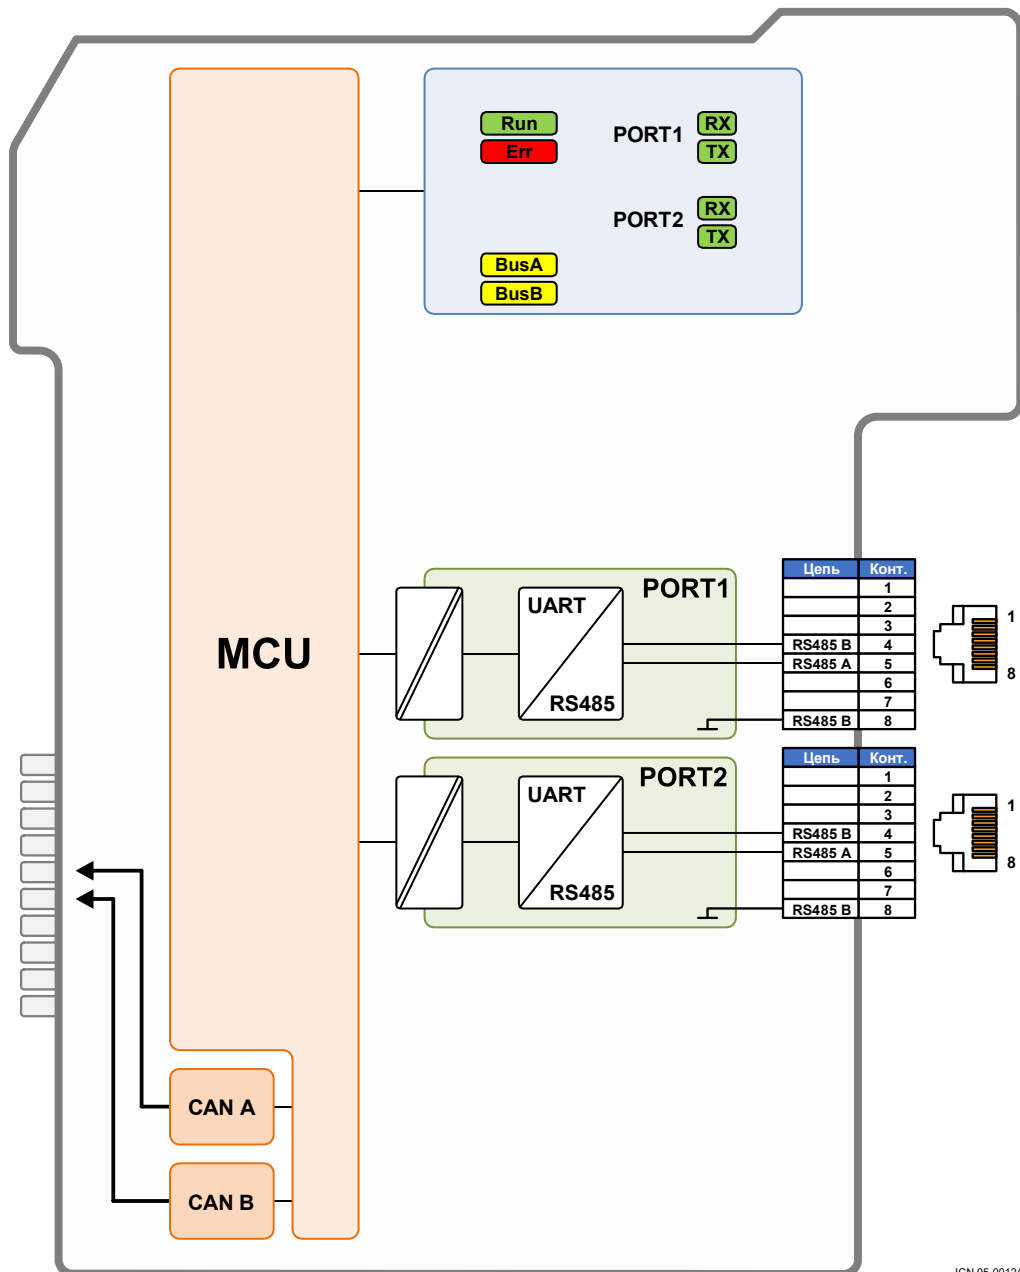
Run
Err
PORT1
RX
TX
PORT2
RX
TX
BusA
BusB

MCU

UART
RS485
PORT1

| Цепь | Конт. |
|---|---|
| | 1 |
| | 2 |
| | 3 |
| RS485 B | 4 |
| RS485 A | 5 |
| | 6 |
| | 7 |
| RS485 B | 8 |

1
8

UART
RS485
PORT2

| Цепь | Конт. |
|---|---|
| | 1 |
| | 2 |
| | 3 |
| RS485 B | 4 |
| RS485 A | 5 |
| | 6 |
| | 7 |
| RS485 B | 8 |

1
8

CAN A
CAN B

ICN 05-0012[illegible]